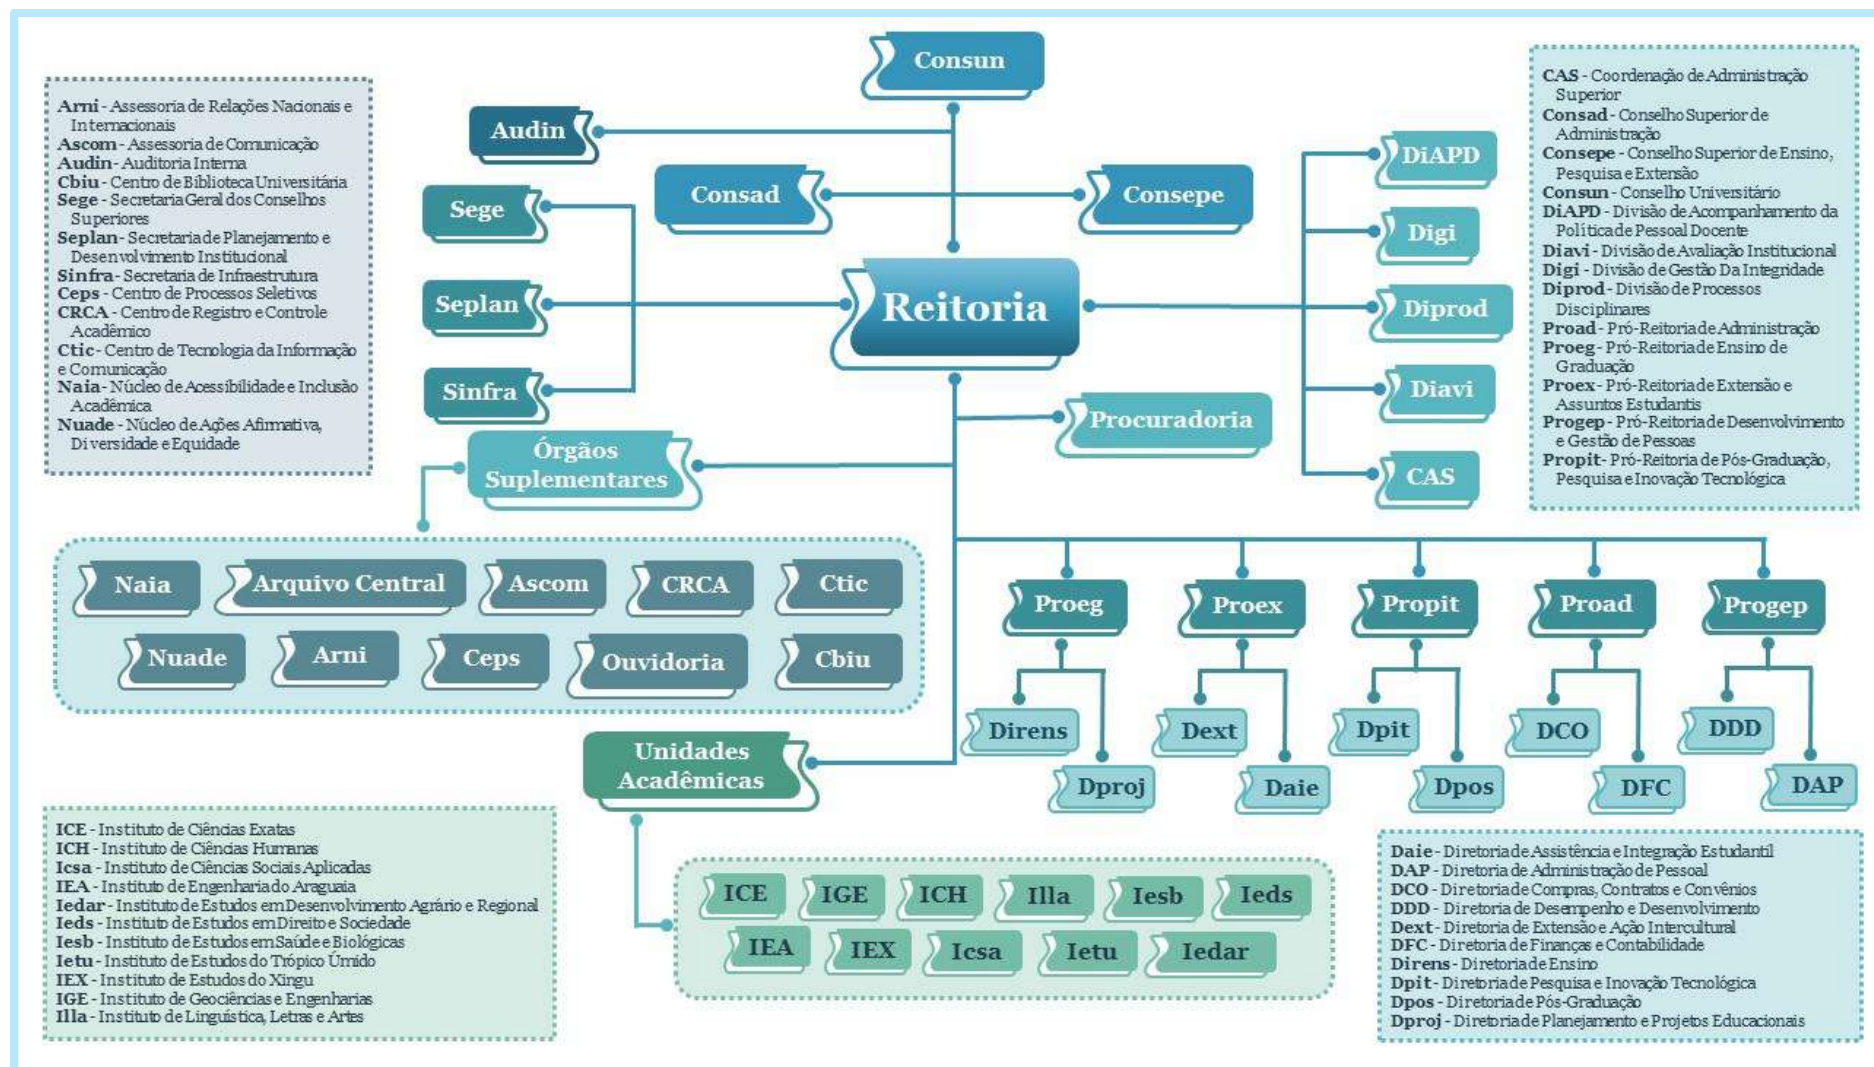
Arni - Assessoria de Relações Nacionais e Internacionais
Ascom - Assessoria de Comunicação
Audin - Auditoria Interna
Cbiu - Centro de Biblioteca Universitária
Sege - Secretaria Geral dos Conselhos Superiores
Seplan - Secretaria de Planejamento e Desenvolvimento Institucional
Sinfra - Secretaria de Infraestrutura
Ceps - Centro de Processos Seletivos
CRCA - Centro de Registro e Controle Acadêmico
Ctic - Centro de Tecnologia da Informação e Comunicação
Naia - Núcleo de Acessibilidade e Inclusão Acadêmica
Nuade - Núcleo de Ações Afirmativa, Diversidade e Equidade

Consun
Audin
Consad
Consepe
Sege
Seplan
Sinfra
Reitoria
Procuradoria
Órgãos Suplementares
DiAPD
Digi
Diprod
Diavi
CAS

CAS - Coordenação de Administração Superior
Consad - Conselho Superior de Administração
Consepe - Conselho Superior de Ensino, Pesquisa e Extensão
Consun - Conselho Universitário
DiAPD - Divisão de Acompanhamento da Política de Pessoal Docente
Diavi - Divisão de Avaliação Institucional
Digi - Divisão de Gestão Da Integridade
Diprod - Divisão de Processos Disciplinares
Proad - Pró-Reitoria de Administração
Proeg - Pró-Reitoria de Ensino de Graduação
Proex - Pró-Reitoria de Extensão e Assuntos Estudantis
Progep - Pró-Reitoria de Desenvolvimento e Gestão de Pessoas
Propit - Pró-Reitoria de Pós-Graduação, Pesquisa e Inovação Tecnológica

Naia
Arquivo Central
Ascom
CRCA
Ctic
Nuade
Arni
Ceps
Ouvidoria
Cbiu

Proeg
Proex
Propit
Proad
Progep
Direns
Dext
Dpit
DCO
DDD
Dproj
Daie
Dpos
DFC
DAP

Unidades Acadêmicas

ICE - Instituto de Ciências Exatas
ICH - Instituto de Ciências Humanas
Icsa - Instituto de Ciências Sociais Aplicadas
IEA - Instituto de Engenharia do Araguaia
Iedar - Instituto de Estudos em Desenvolvimento Agrário e Regional
Ieds - Instituto de Estudos em Direito e Sociedade
Iesb - Instituto de Estudos em Saúde e Biológicas
Ietu - Instituto de Estudos do Trópico Úmido
IEX - Instituto de Estudos do Xingu
IGE - Instituto de Geociências e Engenharias
Illa - Instituto de Linguística, Letras e Artes

ICE
IGE
ICH
Illa
Iesb
Ieds
IEA
IEX
Icsa
Ietu
Iedar

Daie - Diretoria de Assistência e Integração Estudantil
DAP - Diretoria de Administração de Pessoal
DCO - Diretoria de Compras, Contratos e Convênios
DDD - Diretoria de Desempenho e Desenvolvimento
Dext - Diretoria de Extensão e Ação Intercultural
DFC - Diretoria de Finanças e Contabilidade
Direns - Diretoria de Ensino
Dpit - Diretoria de Pesquisa e Inovação Tecnológica
Dpos - Diretoria de Pós-Graduação
Dproj - Diretoria de Planejamento e Projetos Educacionais